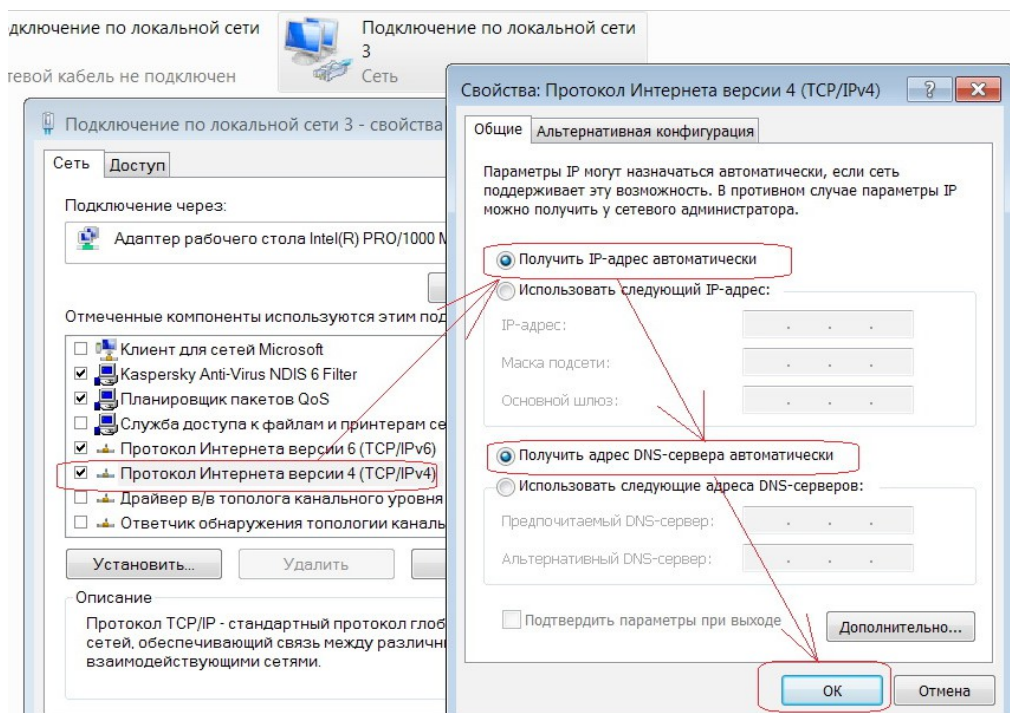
дключение по локальной сети
тевой кабель не подключен

Подключение по локальной сети 3
Сеть

Подключение по локальной сети 3 - свойства

Сеть | Доступ

Подключение через:

Адаптер рабочего стола Intel(R) PRO/1000 M

Отмеченные компоненты используются этим под

Клиент для сетей Microsoft
Kaspersky Anti-Virus NDIS 6 Filter
Планировщик пакетов QoS
Служба доступа к файлам и принтерам се
Протокол Интернета версии 6 (TCP/IPv6)
Протокол Интернета версии 4 (TCP/IPv4)
Драйвер в/в тополога канального уровня
Ответчик обнаружения топологии каналь

Установить... | Удалить

Описание
Протокол TCP/IP - стандартный протокол глоб сетей, обеспечивающий связь между различн взаимодействующими сетями.

Свойства: Протокол Интернета версии 4 (TCP/IPv4)

Общие | Альтернативная конфигурация

Параметры IP могут назначаться автоматически, если сеть поддерживает эту возможность. В противном случае параметры IP можно получить у сетевого администратора.

Получить IP-адрес автоматически
Использовать следующий IP-адрес:
IP-адрес:
Маска подсети:
Основной шлюз:

Получить адрес DNS-сервера автоматически
Использовать следующие адреса DNS-серверов:
Предпочитаемый DNS-сервер:
Альтернативный DNS-сервер:

Подтвердить параметры при выходе

Дополнительно...

ОК | Отмена